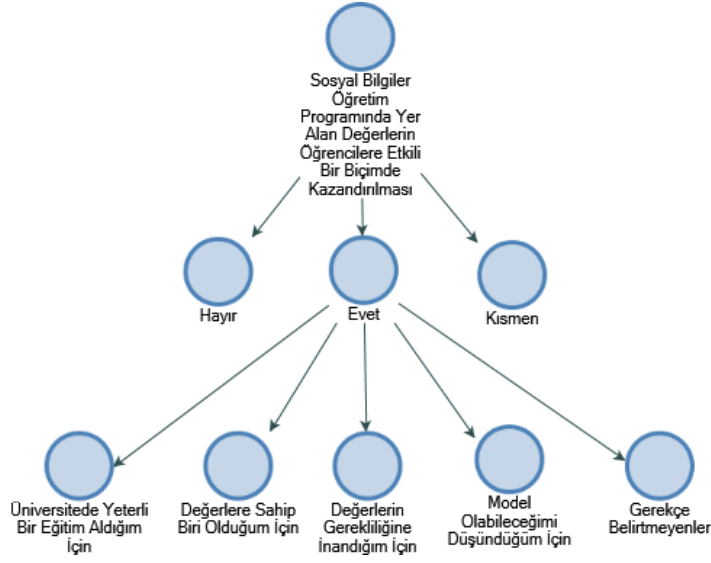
Sosyal Bilgiler Öğretim Programında Yer Alan Değerlerin Öğrencilere Etkili Bir Biçimde Kazandırılması

Hayır

Evet

Kısmen

Üniversitede Yeterli Bir Eğitim Aldığım İçin

Değerlere Sahip Biri Olduğum İçin

Değerlerin Gerekliliğine İnandığım İçin

Model Olabileceğimi Düşündüğüm İçin

Gerekçe Belirtmeyenler